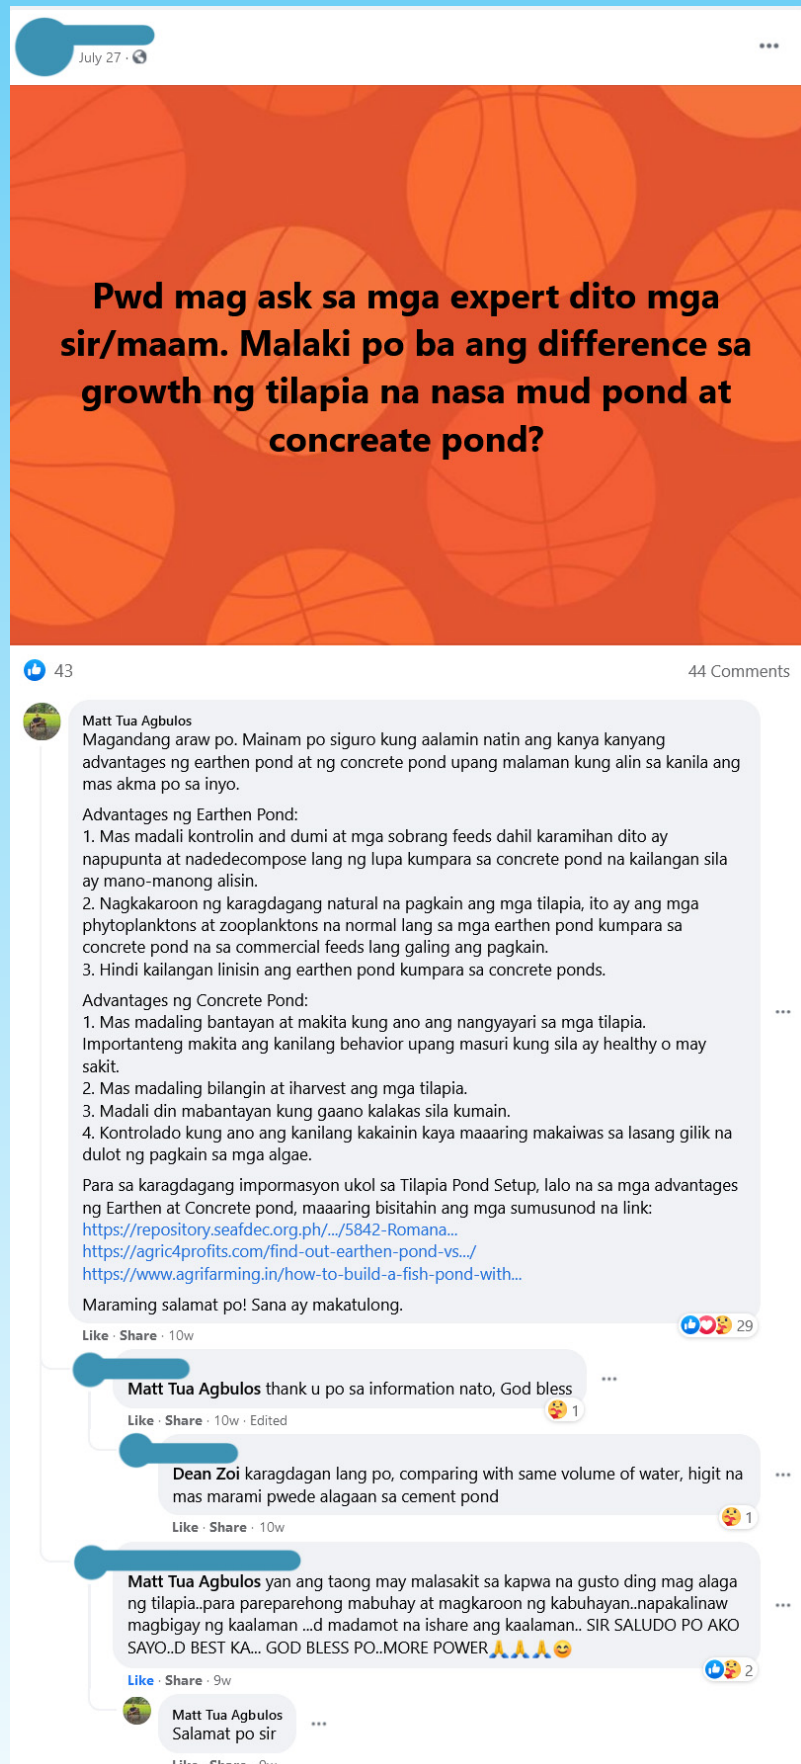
July 27 · 

Pwd mag ask sa mga expert dito mga sir/maam. Malaki po ba ang difference sa growth ng tilapia na nasa mud pond at concreate pond?

43

44 Comments

Matt Tua Agbulos
Magandang araw po. Mainam po siguro kung aalamin natin ang kanya kanyang advantages ng earthen pond at ng concrete pond upang malaman kung alin sa kanila ang mas akma po sa inyo.

Advantages ng Earthen Pond:
1. Mas madali kontrolin and dumi at mga sobrang feeds dahil karamihan dito ay napupunta at nadedecompose lang ng lupa kumpara sa concrete pond na kailangan sila ay mano-manong alisin.
2. Nagkakaroon ng karagdagang natural na pagkain ang mga tilapia, ito ay ang mga phytoplanktons at zooplanktons na normal lang sa mga earthen pond kumpara sa concrete pond na sa commercial feeds lang galing ang pagkain.
3. Hindi kailangan linisin ang earthen pond kumpara sa concrete ponds.

Advantages ng Concrete Pond:
1. Mas madaling bantayan at makita kung ano ang nangyayari sa mga tilapia. Importanteng makita ang kanilang behavior upang masuri kung sila ay healthy o may sakit.
2. Mas madaling bilangin at iharvest ang mga tilapia.
3. Madali din mabantayan kung gaano kalakas sila kumain.
4. Kontrolado kung ano ang kanilang kakainin kaya maaaring makaiwas sa lasang gilik na dulot ng pagkain sa mga algae.

Para sa karagdagang impormasyon ukol sa Tilapia Pond Setup, lalo na sa mga advantages ng Earthen at Concrete pond, maaaring bisitahin ang mga sumusunod na link:
https://repository.seafdec.org.ph/.../5842-Romana...
https://agric4profits.com/find-out-earthen-pond-vs.../
https://www.agrifarming.in/how-to-build-a-fish-pond-with...

Maraming salamat po! Sana ay makatulong.

Like · Share · 10w
29

Matt Tua Agbulos thank u po sa information nato, God bless
Like · Share · 10w · Edited
1

Dean Zoi karagdagan lang po, comparing with same volume of water, higit na mas marami pwede alagaan sa cement pond
Like · Share · 10w
1

Matt Tua Agbulos yan ang taong may malasakit sa kapwa na gusto ding mag alaga ng tilapia..para pareparehong mabuhay at magkaroon ng kabuhayan..napakalinaw magbigay ng kaalaman ...d madamot na ishare ang kaalaman.. SIR SALUDO PO AKO SAYO..D BEST KA... GOD BLESS PO..MORE POWER🙏🙏🙏😊
Like · Share · 9w
2

Matt Tua Agbulos
Salamat po sir
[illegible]